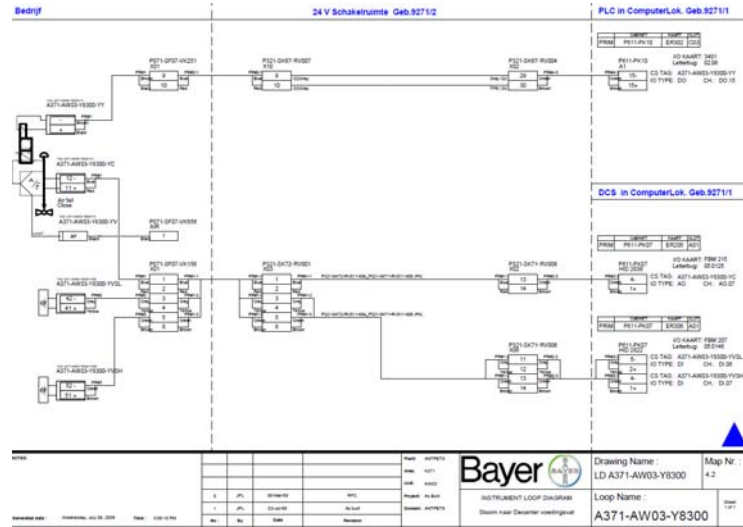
Bedrijf

24 V Schakelruimte Geb.9271/2

PLC in ComputerLok. Geb.9271/1

DCS in ComputerLok. Geb.9271/1

A371-AW03-Y8300-YY

A371-AW03-Y8300-YC

Air fail Close

A371-AW03-Y8300-YV

A371-AW03-Y8300-YVSL

A371-AW03-Y8300-YVSH

P371-SP07-VK251
X01

P371-SP07-VK656
AIR

P371-SP07-VK156
X01

P321-SK67-RV007
X10

P321-SK72-RV001

P321-SK67-RV004
X02

P321-SK71-RV006

P321-SK71-RV006

| PRIM | P611-PK10 | ER302 | C03 |
|---|---|---|---|

P611-PK10
A1

I/O KAART: 3401
Letterbug: 02.08

CS TAG: A371-AW03-Y8300-YY
IO TYPE: DO CH.: DO.15

| PRIM | P611-PK07 | ER208 | A01 |
|---|---|---|---|

P611-PK07

I/O KAART: FBM 215
Letterbug: 05.0125

CS TAG: A371-AW03-Y8300-YC
IO TYPE: AO CH.: AO.07

| PRIM | P611-PK07 | ER308 | A01 |
|---|---|---|---|

P611-PK27

I/O KAART: FBM 207
Letterbug: 05.0146

CS TAG: A371-AW03-Y8300-YVSL
IO TYPE: DI CH.: DI.06

CS TAG: A371-AW03-Y8300-YVSH
IO TYPE: DI CH.: DI.07

NOTES:

Generated date: Wednesday, July 08, 2009 Time: 3:00:12 PM

| No. | By | Date | Revision |
|---|---|---|---|

Bayer

BAYER

INSTRUMENT LOOP DIAGRAM

Stoom naar Decanter voedingsvat

Drawing Name :
LD A371-AW03-Y8300

Map Nr. :
4.2

Loop Name :
A371-AW03-Y8300

Sheet
1 of 1